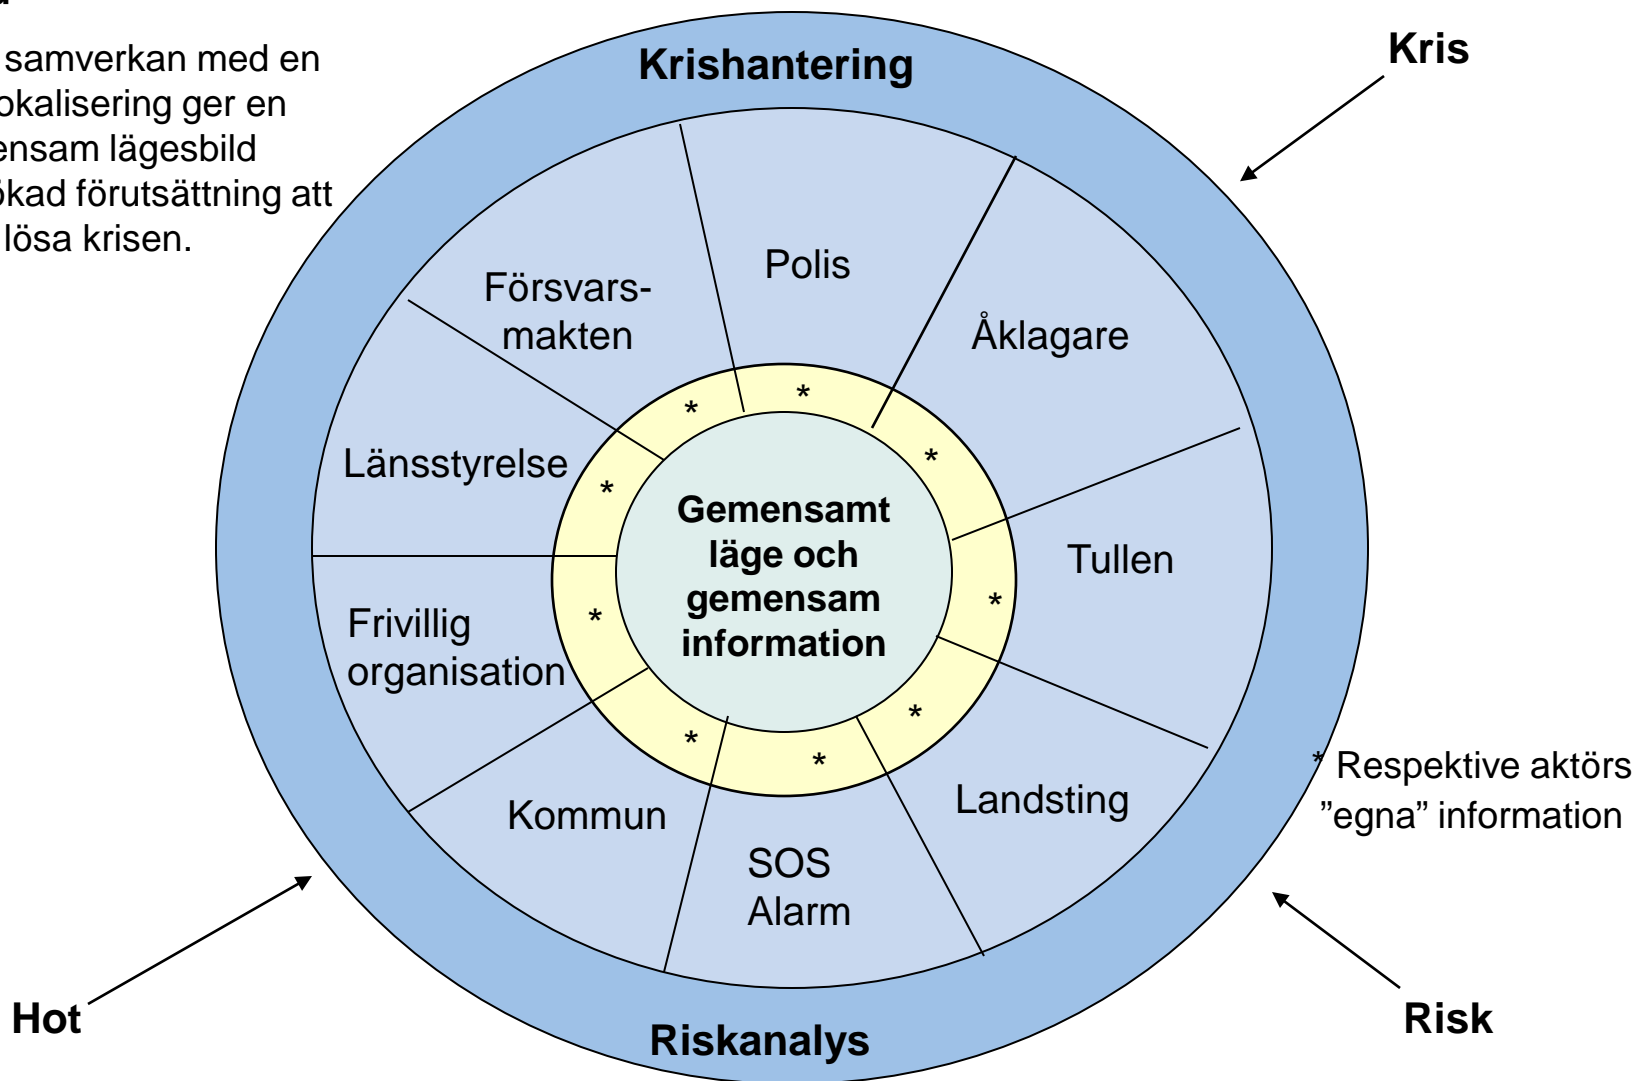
samverkan med en okalisering ger en ensam lägesbild ökad förutsättning att lösa krisen.

Krishantering

Kris

Polis

Försvarsmakten

Åklagare

Länsstyrelse

Tullen

Frivillig organisation

Kommun

SOS Alarm

Landsting

*
*
*
*
*
*
*
*
*

Gemensamt läge och gemensam information

* Respektive aktörs ”egna” information

Hot

Riskanalys

Risk